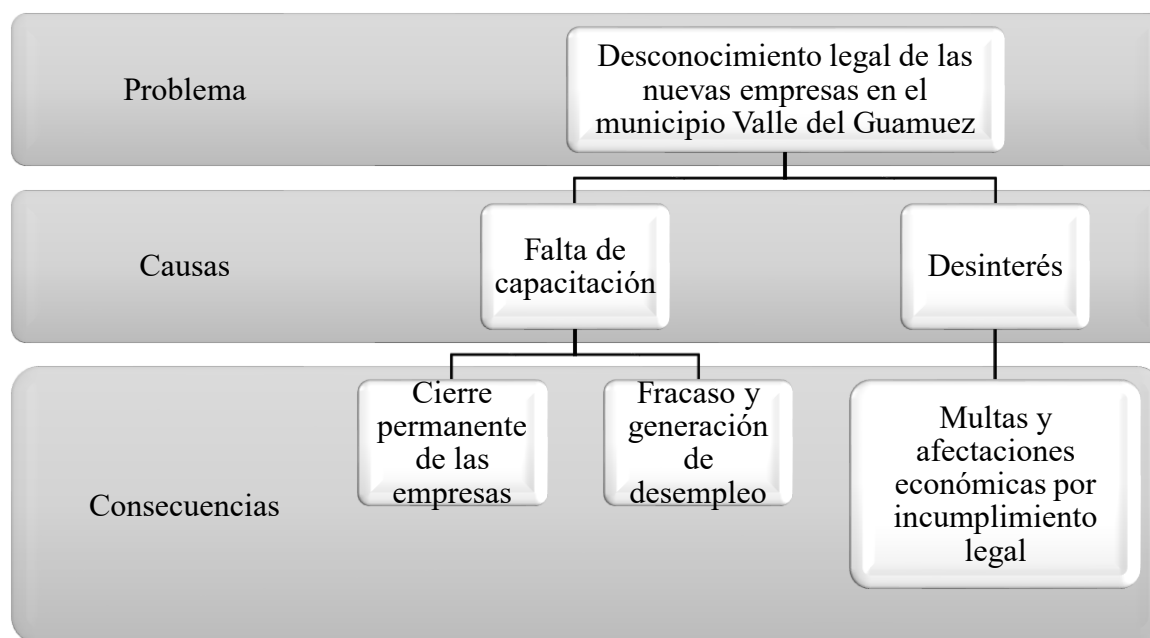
Problema

Desconocimiento legal de las nuevas empresas en el municipio Valle del Guamuez

Causas

Falta de capacitación

Desinterés

Consecuencias

Cierre permanente de las empresas

Fracaso y generación de desempleo

Multas y afectaciones económicas por incumplimiento legal